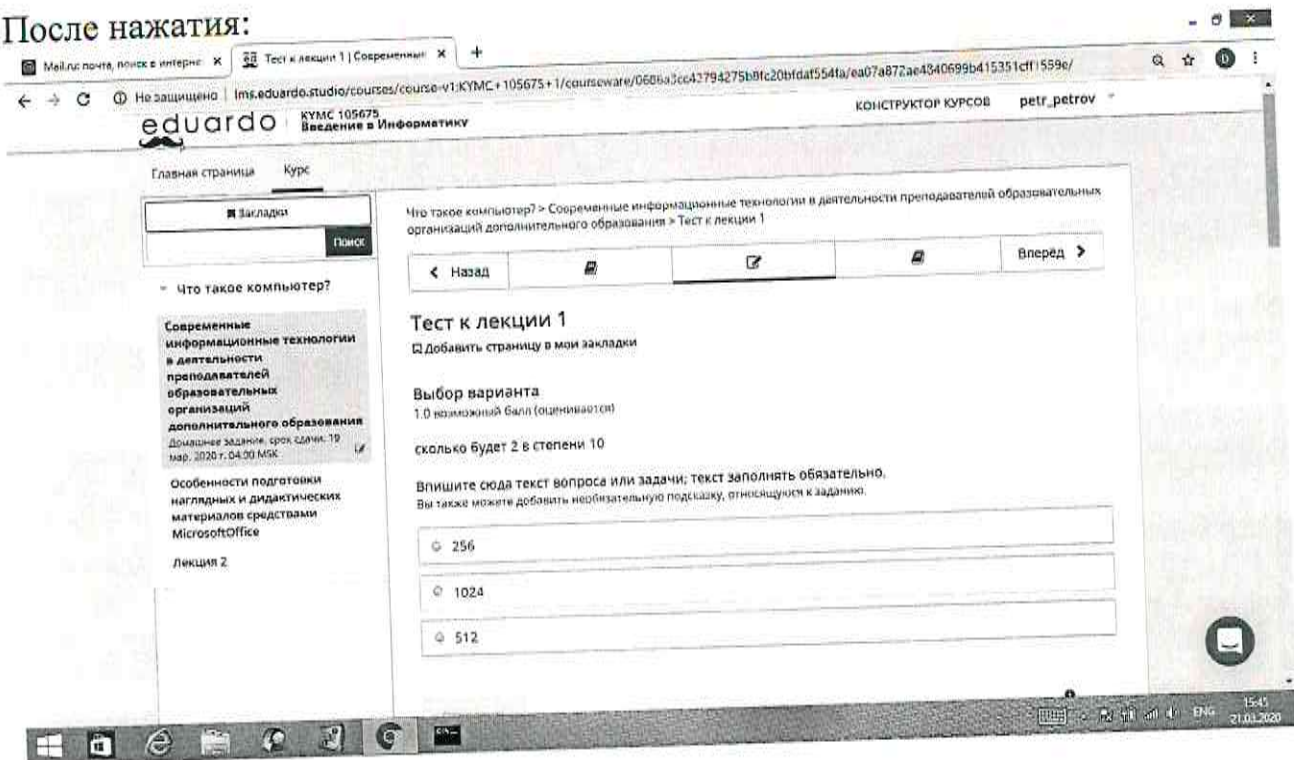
После нажатия:

Mail.ru: почта, поиск в интерне ×
Тест к лекции 1 | Современные ×
+

Не защищено | lms.eduardo.studio/courses/course-v1:KYMC+105675+1/courseware/0686a3cc43794275b8fc20bfdaf554fa/ea07a872ae4840699b415351cff1559e/

eduardo
KYMC 105675
Введение в Информатику

КОНСТРУКТОР КУРСОВ
petr_petrov

Главная страница
Курс

Закладки
Поиск

Что такое компьютер?

Современные информационные технологии в деятельности преподавателей образовательных организаций дополнительного образования
Домашнее задание, срок сдачи: 19 мар. 2020 г. 04:00 MSK

Особенности подготовки наглядных и дидактических материалов средствами MicrosoftOffice

Лекция 2

Что такое компьютер? > Современные информационные технологии в деятельности преподавателей образовательных организаций дополнительного образования > Тест к лекции 1

< Назад
Вперёд >

Тест к лекции 1
Добавить страницу в мои закладки

Выбор варианта
1.0 возможный балл (оценивается)

сколько будет 2 в степени 10

Впишите сюда текст вопроса или задачи; текст заполнять обязательно.
Вы также можете добавить необязательную подсказку, относящуюся к заданию.

256

1024

512

ENG
15:45
21.03.2020